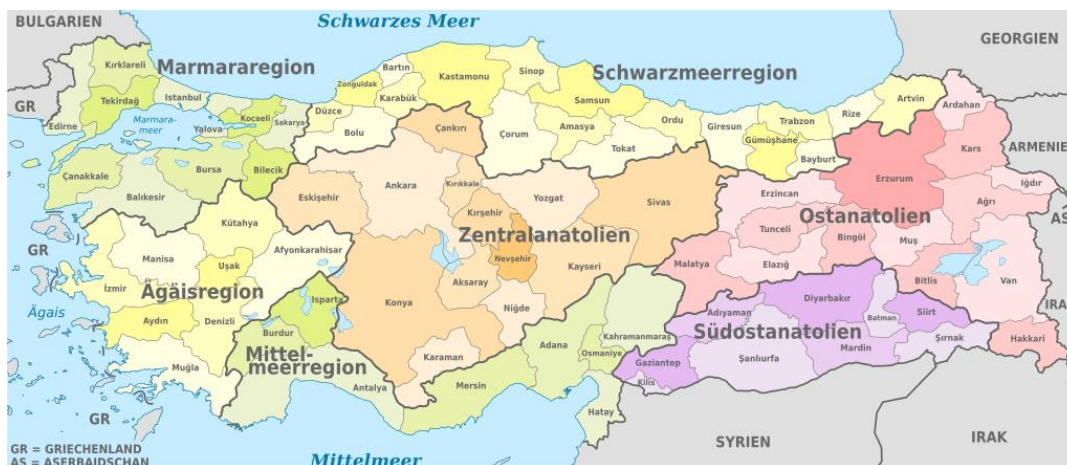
Schwarzes Meer
BULGARIEN
GEORGIEN
Marmararegion
Schwarzmeerregion
Kırklareli
Bartın
Kastamonu
Sinop
Artvin
Ardahan
Zonguldak
GR
Tekirdağ
Istanbul
Karabük
Samsun
Edirne
Marmarameer
Kocaeli
Sakarya
Düzce
Rize
Yalova
Amasya
Ordu
Giresun
Trabzon
Bolu
Çankırı
Çorum
Kars
ARMENIEN
Gümüşhane
Bilecik
Tokat
Çanakkale
Bursa
Bayburt
Kırıkkale
Iğdır
Ankara
Yozgat
Erzincan
Eskişehir
Erzurum
Balıkesir
Sivas
Kırşehir
Ağrı
AS
Kütahya
Ostanatolien
Zentralanatolien
Tunceli
GR
Bingöl
Muş
Afyonkarahisar
Nevşehir
Manisa
Kayseri
Malatya
Elazığ
Uşak
Ägäisregion
Bitlis
Van
İzmir
Aksaray
IRAK
Isparta
Diyarbakır
Konya
Adıyaman
Ägäis
Niğde
Batman
Siirt
Aydın
Denizli
Kahramanmaraş
Südostanatolien
Burdur
Mittelmeerregion
Adana
Osmaniye
Şırnak
Hakkari
Gaziantep
Mardin
Şanlıurfa
Muğla
Karaman
Kilis
Antalya
Mersin
GR
Hatay
SYRIEN
IRAK
GR = GRIECHENLAND
AS = ASERBAIDSCHAN
Mittelmeer